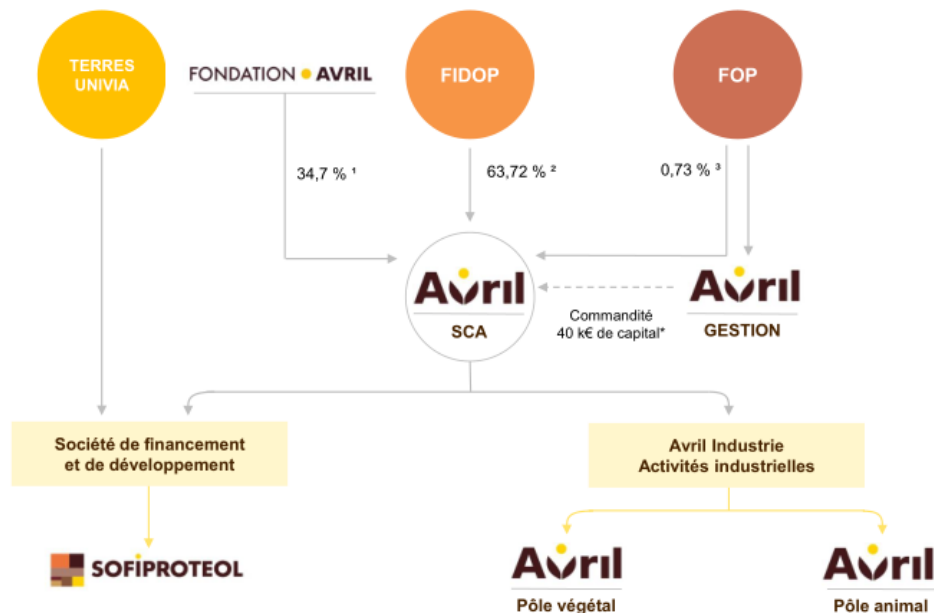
TERRES UNIVIA

FONDATION AVRIL

FIDOP

FOP

34,7 % ¹

63,72 % ²

0,73 % ³

Avril

SCA

Commandité
40 k€ de capital*

Avril

GESTION

Société de financement et de développement

Avril Industrie
Activités industrielles

SOFIPROTEOL

Avril

Pôle végétal

Avril

Pôle animal